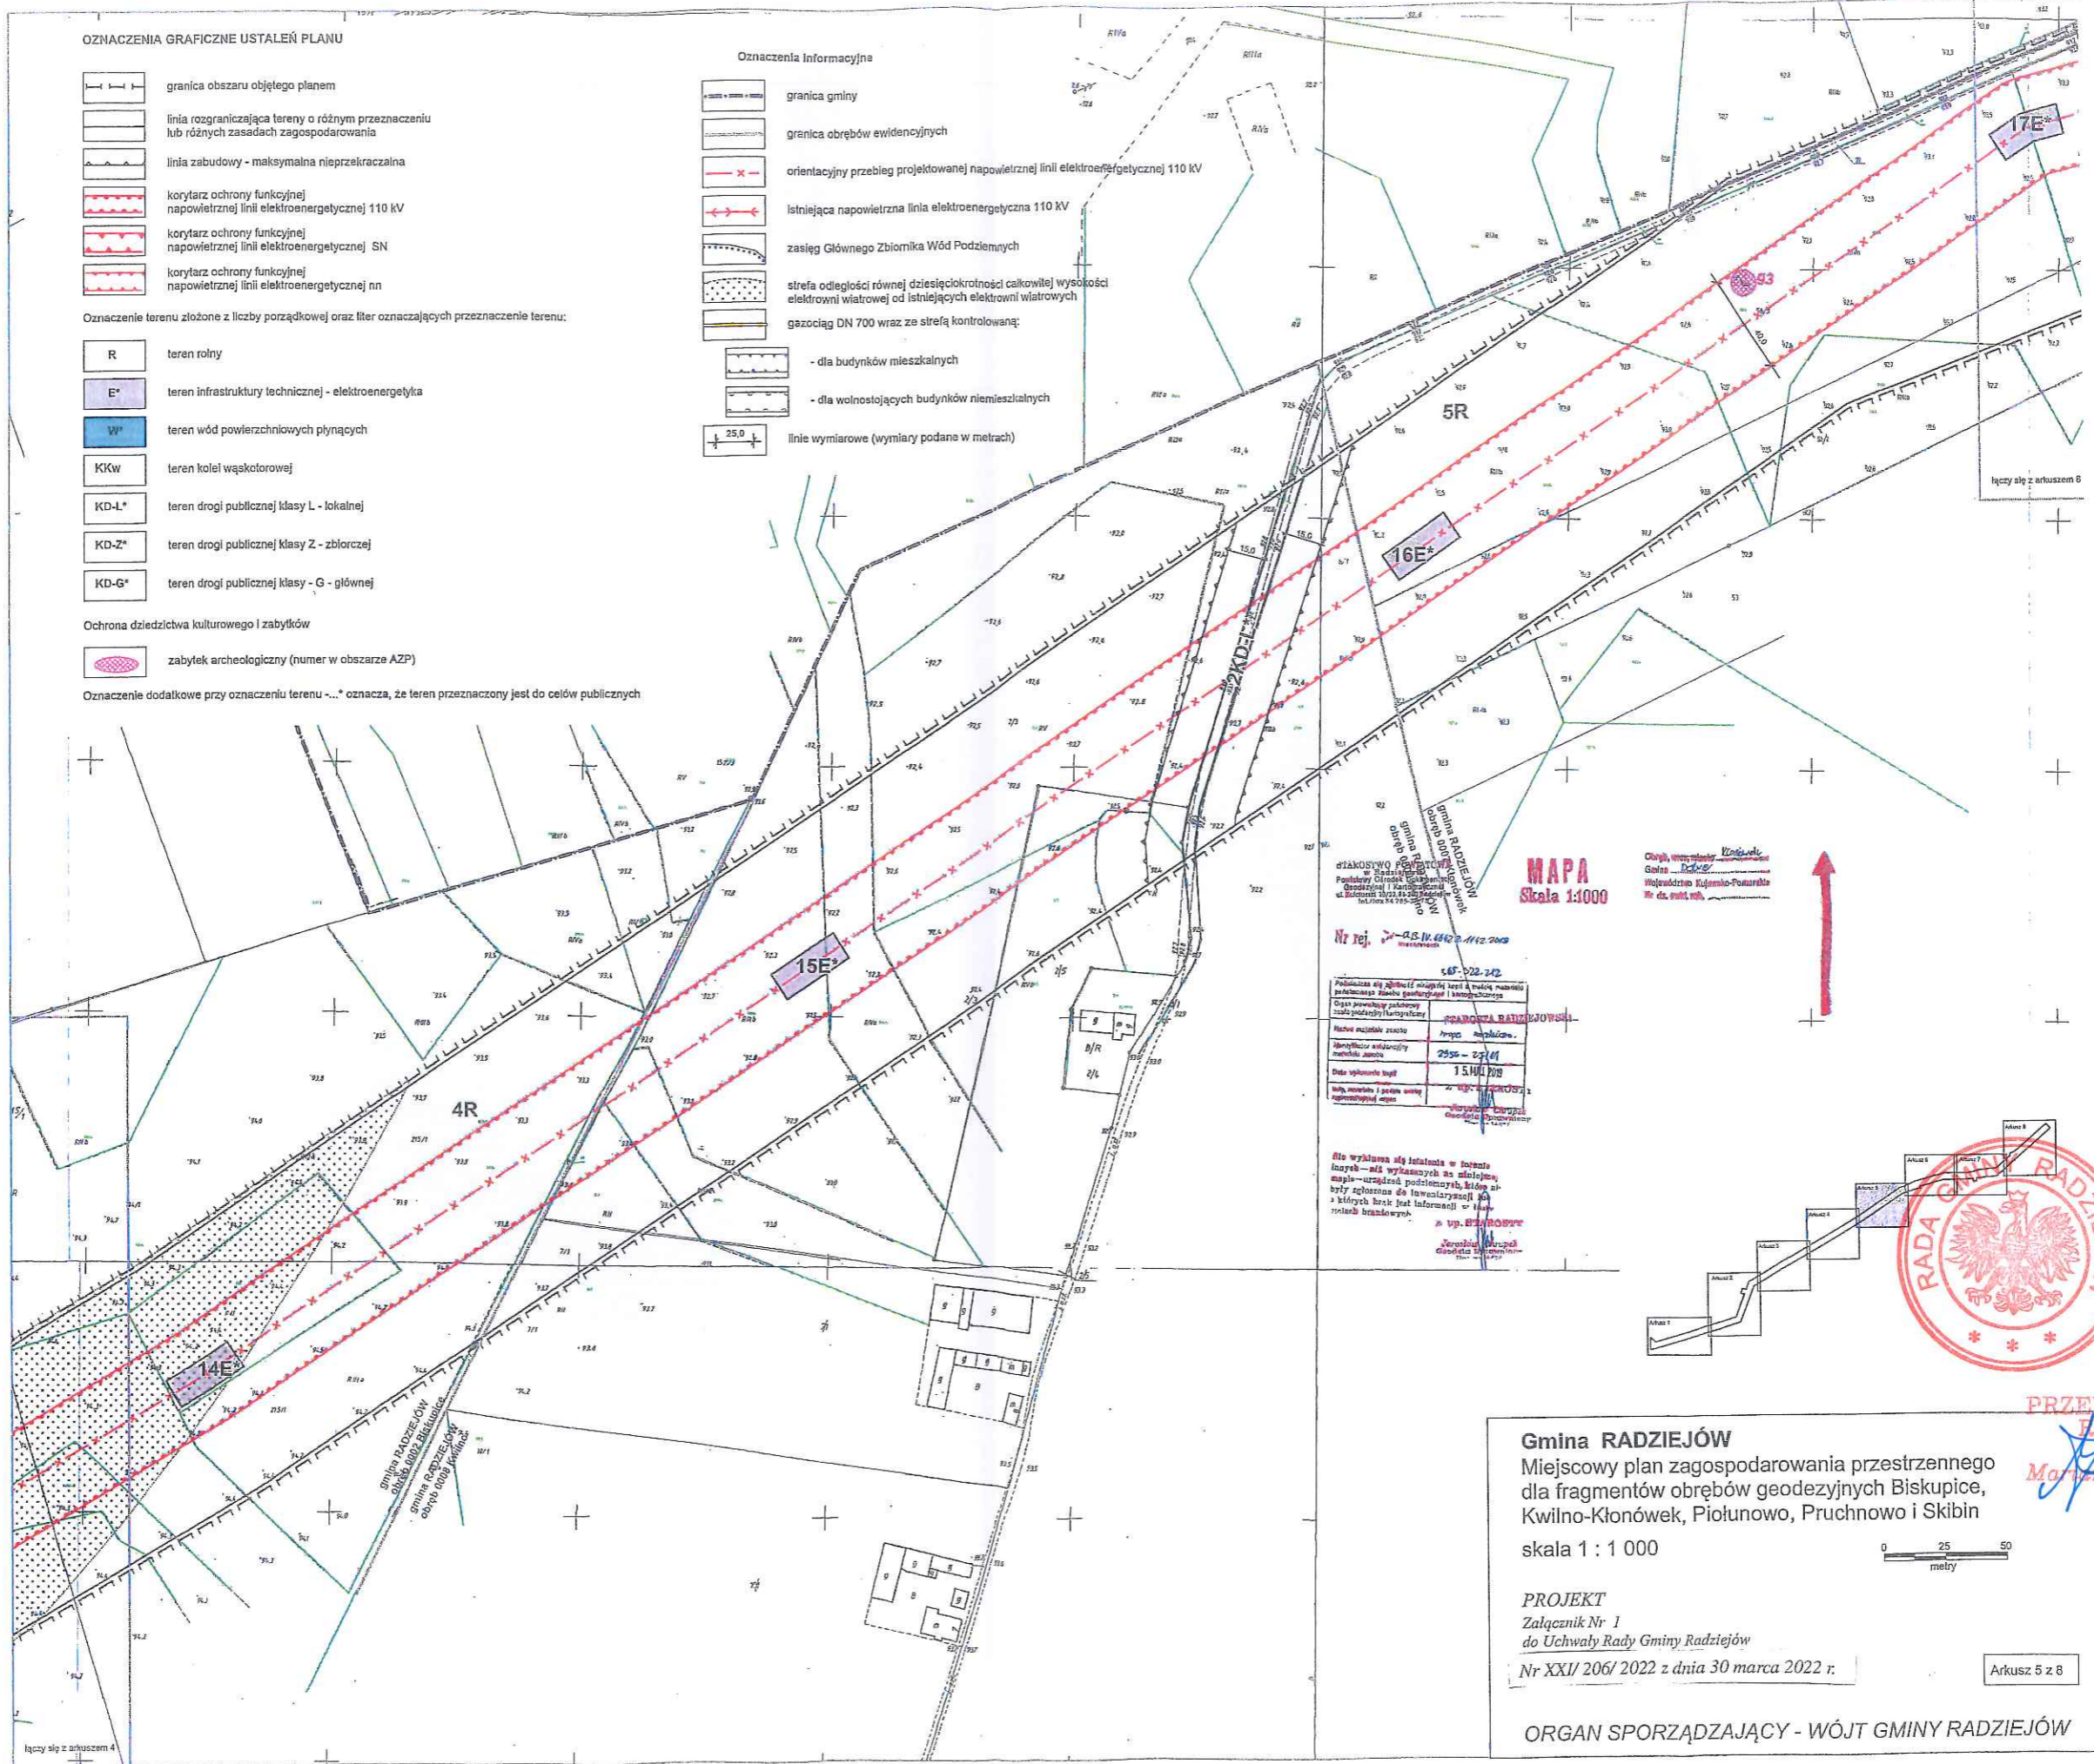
OZNACZENIA GRAFICZNE USTALEŃ PLANU

granica obszaru objętego planem

linia rozgraniczająca tereny o różnym przeznaczeniu lub różnych zasadach zagospodarowania

linia zabudowy - maksymalna nieprzekraczalna

korytarz ochrony funkcyjnej napowietrznej linii elektroenergetycznej 110 kV

korytarz ochrony funkcyjnej napowietrznej linii elektroenergetycznej SN

korytarz ochrony funkcyjnej napowietrznej linii elektroenergetycznej nn

Oznaczenie terenu złożone z liczby porządkowej oraz liter oznaczających przeznaczenie terenu:

R teren rolny

E* teren infrastruktury technicznej - elektroenergetyka

W* teren wód powierzchniowych płynących

KKw teren kolei wąskotorowej

KD-L* teren drogi publicznej klasy L - lokalnej

KD-Z* teren drogi publicznej klasy Z - zbiorczej

KD-G* teren drogi publicznej klasy - G - głównej

Ochrona dziedzictwa kulturowego i zabytków

zabytek archeologiczny (numer w obszarze AZP)

Oznaczenie dodatkowe przy oznaczeniu terenu -...* oznacza, że teren przeznaczony jest do celów publicznych

Oznaczenia informacyjne

granica gminy

granica obrębów ewidencyjnych

orientacyjny przebieg projektowanej napowietrznej linii elektroenergetycznej 110 kV

istniejąca napowietrzna linia elektroenergetyczna 110 kV

zasięg Głównego Zbiornika Wód Podziemnych

strefa odległości równej dziesięciokrotności całkowitej wysokości elektrowni wiatrowej od istniejących elektrowni wiatrowych

gazociąg DN 700 wraz ze strefą kontrolowaną:

- dla budynków mieszkalnych

- dla wolnostojących budynków niemieszkalnych

25,0 linie wymiarowe (wymiary podane w metrach)

17E*

93

5R

16E*

2KD-L*

15E*

4R

14E*

łączy się z arkuszem 8

łączy się z arkuszem 4

gmina RADZIEJÓW obręb 0002 Biskupice

gmina RADZIEJÓW obręb 0008 Kwilno

gmina RADZIEJÓW obręb 0008 Kwilno-Kłonówek

STAROSTWO POWIATOWE w Radziejowie Powiatowy Ośrodek Dokumentacji Geodezyjnej i Kartograficznej

MAPA
Skala 1:1000

Obręb Kwilno Gmina Dziwo Województwo Kujawsko-Pomorskie

Nr rej. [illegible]

STAROSTA RADZIEJOWSKI

15 MAJ 2019

z up. STAROSTY

Nie wykluczone się istnienia w terenie innych — niż wykazanych na niniejszej mapie — urządzeń podziemnych, które nie były zgłoszone do inwentaryzacji lub z których brak jest informacji w bazach branżowych.

z up. STAROSTY

Arkusz 1 Arkusz 2 Arkusz 3 Arkusz 4 Arkusz 5 Arkusz 6 Arkusz 7 Arkusz 8

RADA GMINY RADZ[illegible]

PRZE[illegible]

Mar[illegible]

Gmina RADZIEJÓW
Miejscowy plan zagospodarowania przestrzennego dla fragmentów obrębów geodezyjnych Biskupice, Kwilno-Kłonówek, Piołunowo, Pruchnowo i Skibin

skala 1 : 1 000

0 25 50 metry

PROJEKT
Załącznik Nr 1
do Uchwały Rady Gminy Radziejów
Nr XXI/ 206/ 2022 z dnia 30 marca 2022 r.

Arkusz 5 z 8

ORGAN SPORZĄDZAJĄCY - WÓJT GMINY RADZIEJÓW